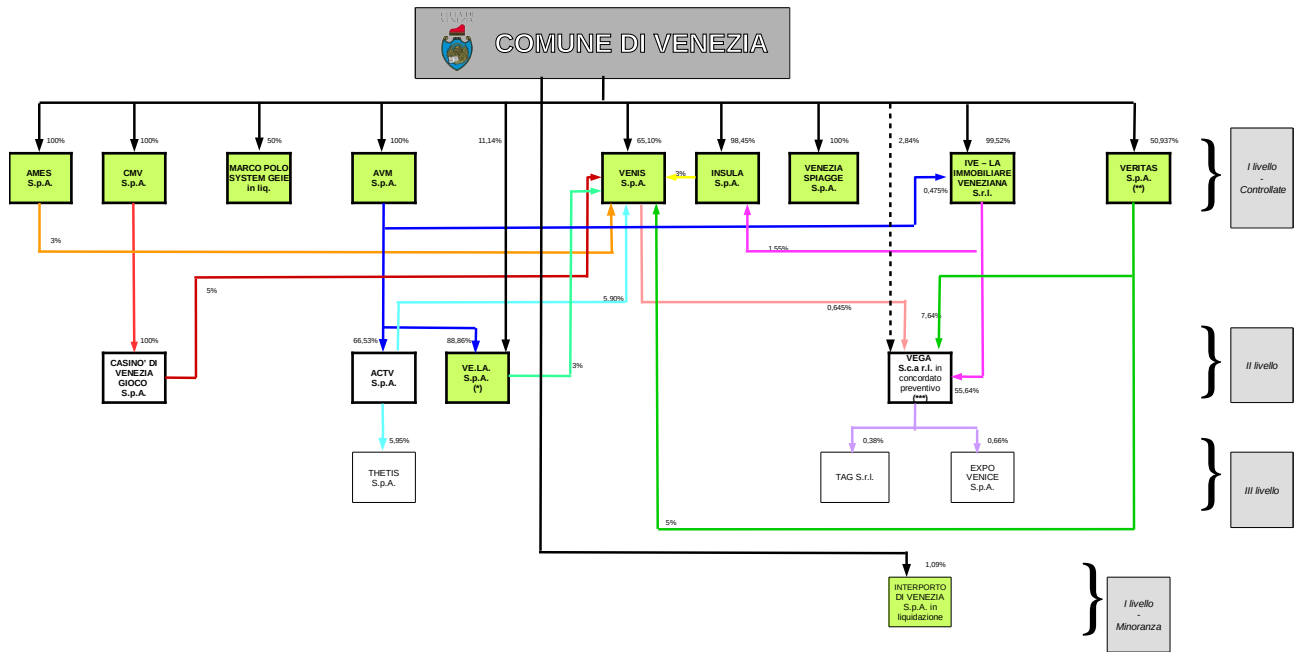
CITTÀ DI VENEZIA

COMUNE DI VENEZIA

100%
AMES S.p.A.

100%
CMV S.p.A.

50%
MARCO POLO SYSTEM GEIE in liq.

100%
AVM S.p.A.

11,14%

65,10%
VENIS S.p.A.

3%

98,45%
INSULA S.p.A.

100%
VENEZIA SPIAGGE S.p.A.

2,84%

99,52%
IVE – LA IMMOBILIARE VENEZIANA S.r.l.

0,475%

50,937%
VERITAS S.p.A. (**)

I livello - Controllate

3%

1,55%

5%

5,90%

0,645%

7,64%

100%
CASINO' DI VENEZIA GIOCO S.p.A.

66,53%
ACTV S.p.A.

88,86%
VE.LA. S.p.A. (*)

3%

VEGA S.c.a r.l. in concordato preventivo (***)

55,64%

II livello

5,95%
THETIS S.p.A.

0,38%
TAG S.r.l.

0,66%
EXPO VENICE S.p.A.

III livello

5%

1,09%
INTERPORTO DI VENEZIA S.p.A. in liquidazione

I livello - Minoranza